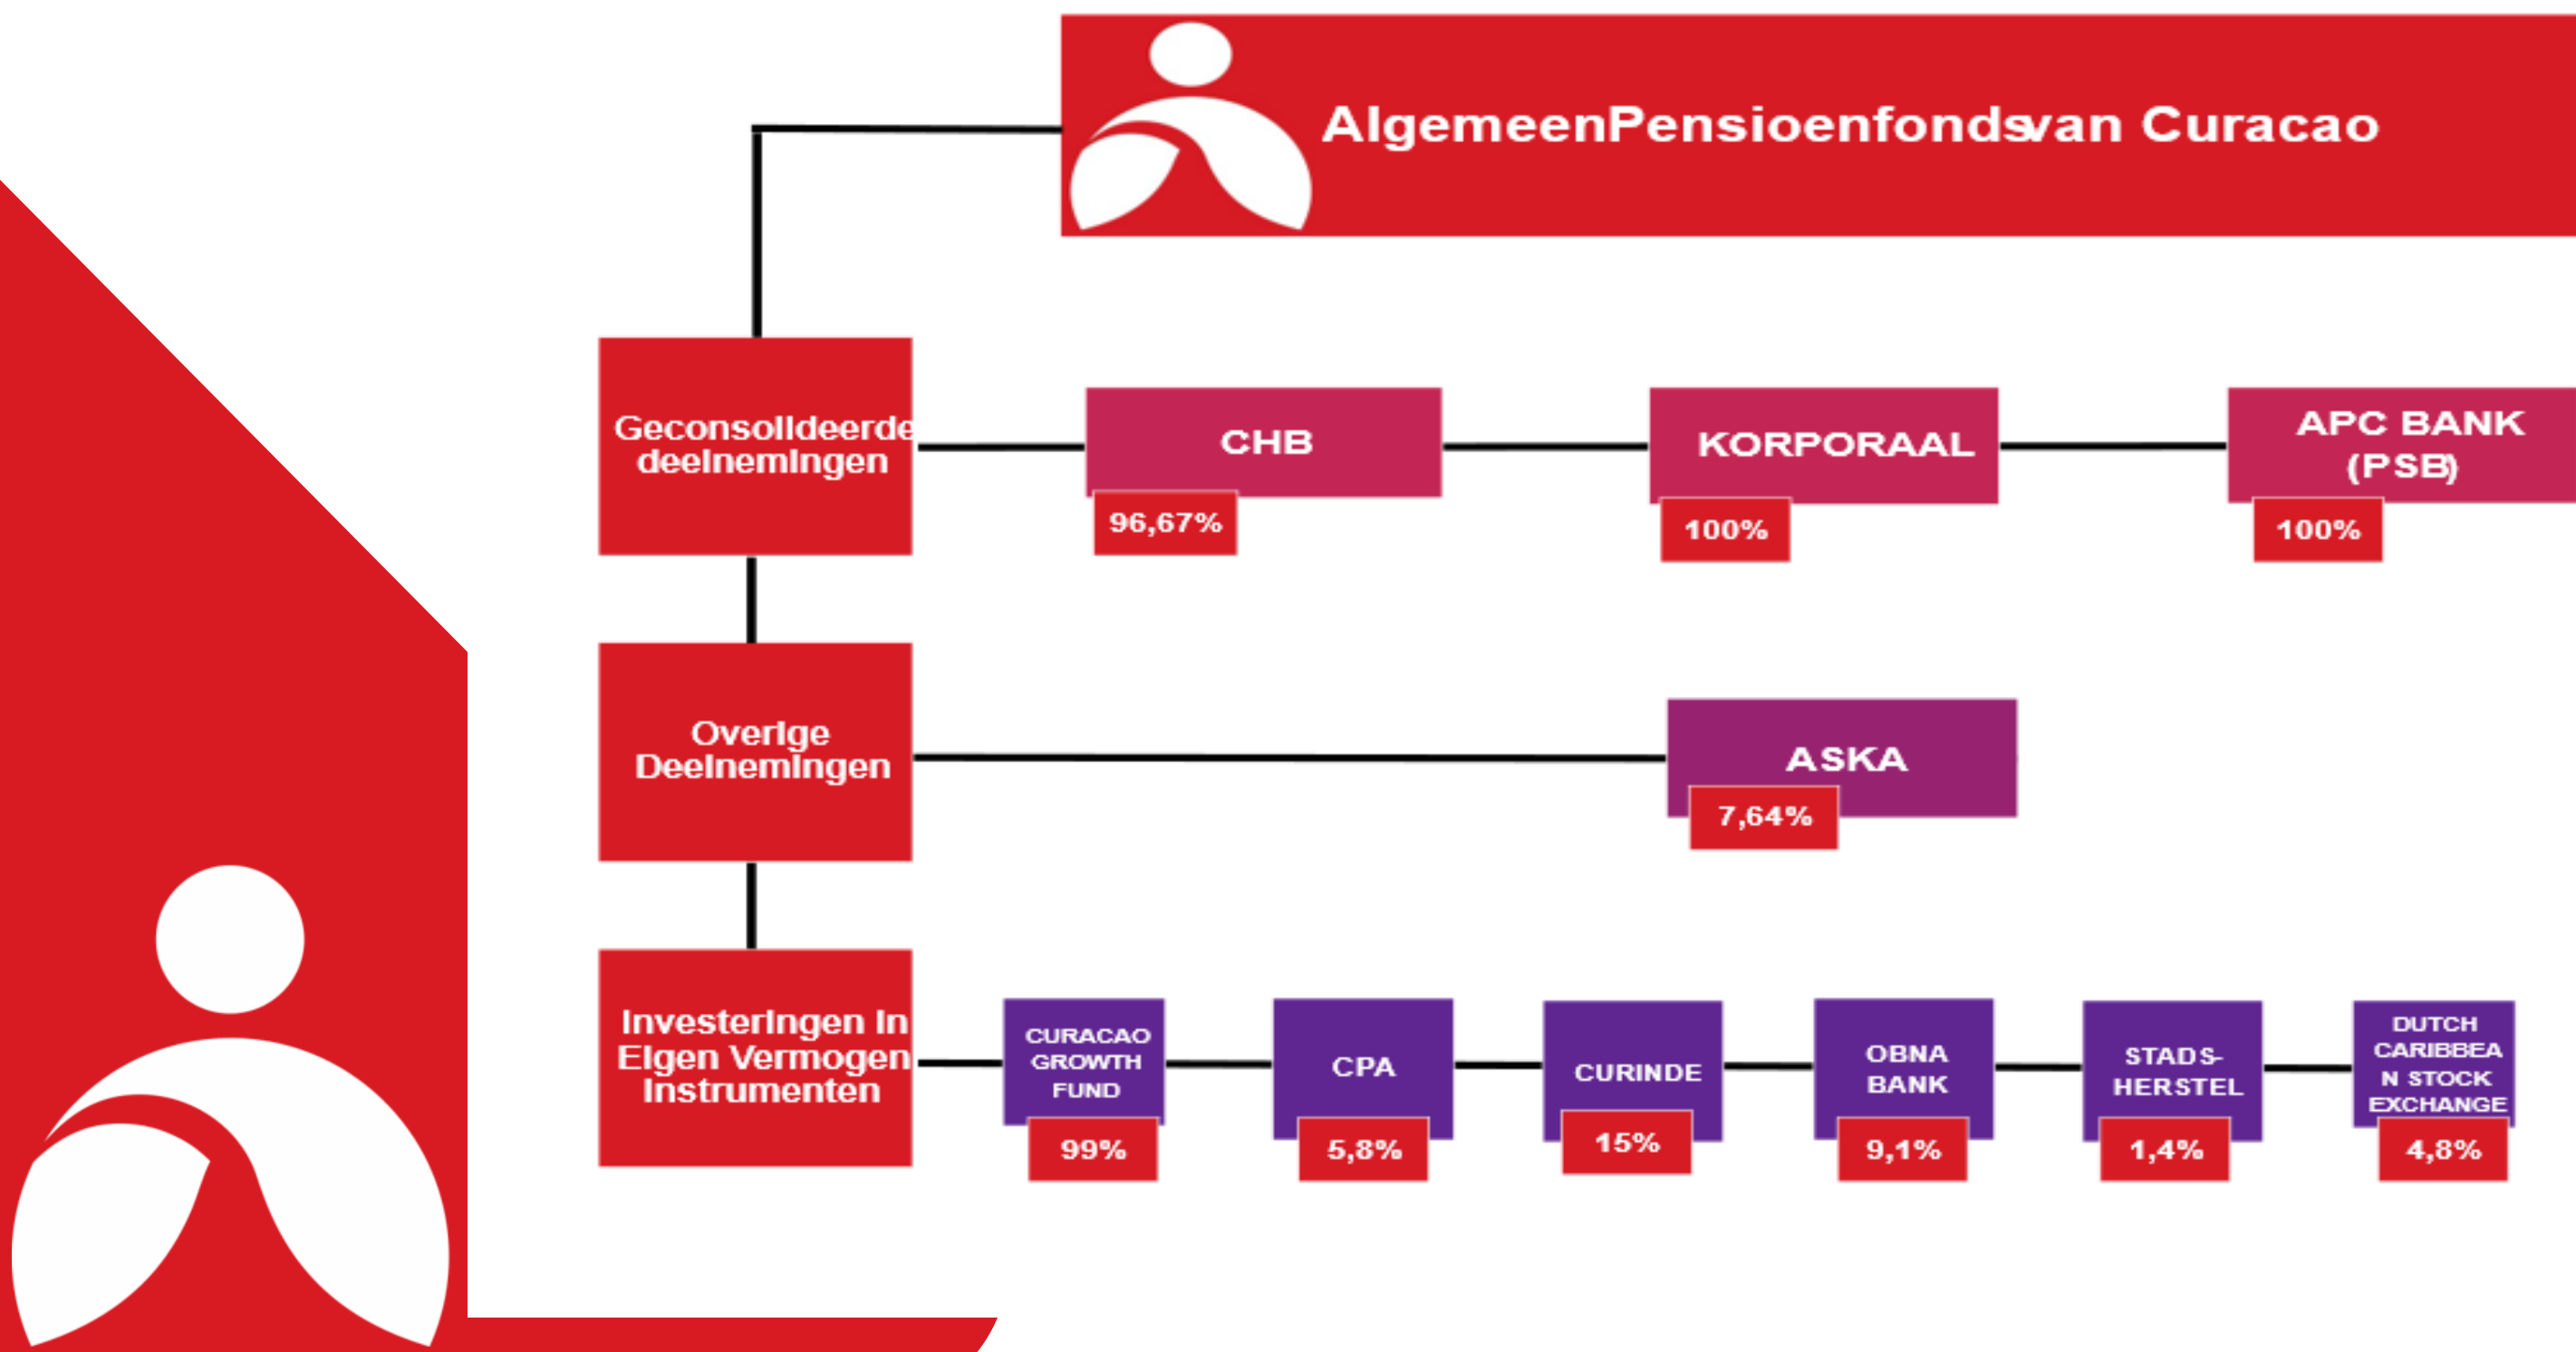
AlgemeenPensioenfondsvan Curacao

Geconsolideerde deelnemingen

CHB
96,67%

KORPORAAL
100%

APC BANK (PSB)
100%

Overige Deelnemingen

ASKA
7,64%

Investeringen In Eigen Vermogen Instrumenten

CURACAO GROWTH FUND
99%

CPA
5,8%

CURINDE
15%

OBNA BANK
9,1%

STADS-HERSTEL
1,4%

DUTCH CARIBBEAN STOCK EXCHANGE
4,8%